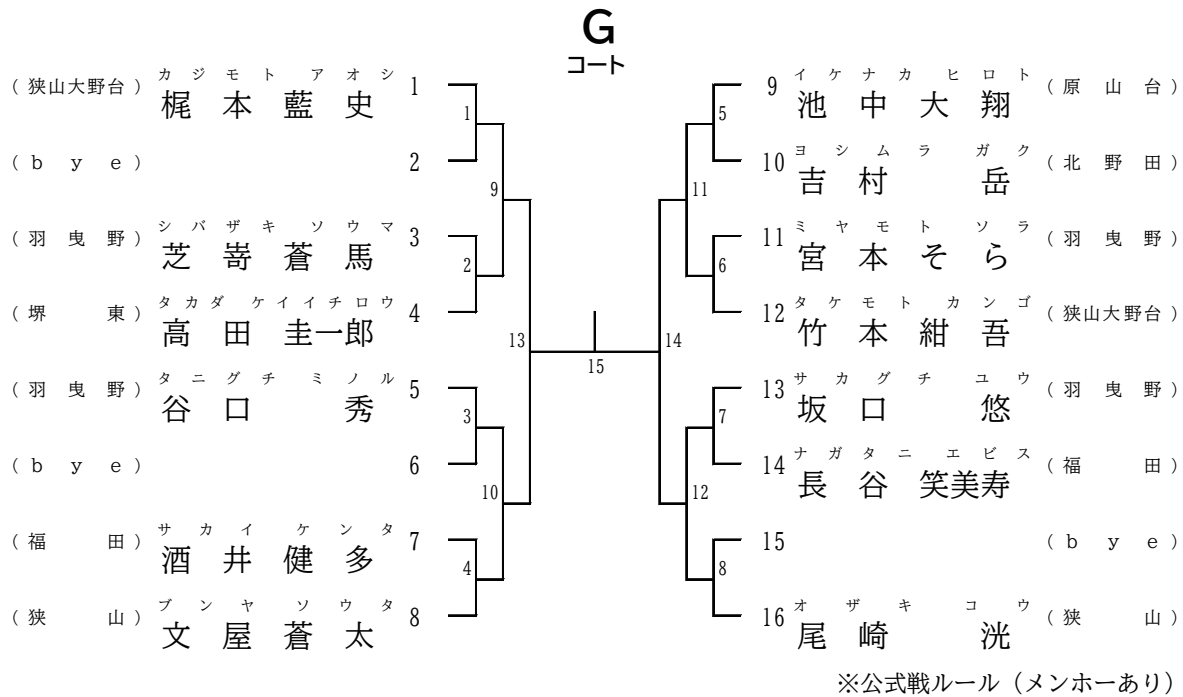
G
コート

(狭山大野台) カジモト アオシ 梶本藍史 1
(bye) 2
(羽曳野) シバザキ ソウマ 芝嵜蒼馬 3
(堺東) タカダ ケイイチロウ 高田圭一郎 4
(羽曳野) タニグチ ミノル 谷口秀 5
(bye) 6
(福田) サカイ ケンタ 酒井健多 7
(狭山) ブンヤ ソウタ 文屋蒼太 8

1 2 3 4 5 6 7 8 9 10 11 12 13 14 15

9 イケナカ ヒロト 池中大翔 (原山台)
10 ヨシムラ ガク 吉村岳 (北野田)
11 ミヤモト ソラ 宮本そら (羽曳野)
12 タケモト カンゴ 竹本紺吾 (狭山大野台)
13 サカグチ ユウ 坂口悠 (羽曳野)
14 ナガタニ エビス 長谷笑美寿 (福田)
15 (bye)
16 オザキ コウ 尾崎洸 (狭山)

※公式戦ルール(メンホーあり)